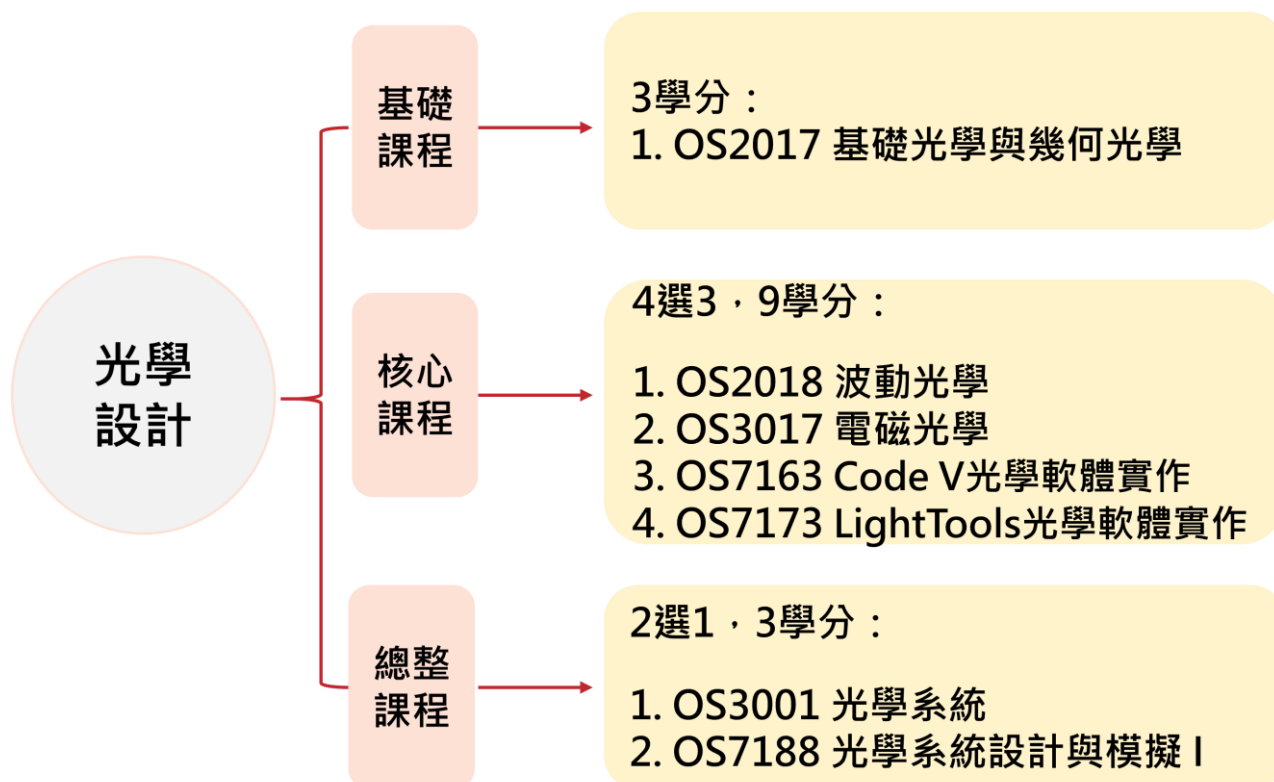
光學設計

基礎課程

3學分：
1. OS2017 基礎光學與幾何光學

核心課程

4選3，9學分：

1. OS2018 波動光學
2. OS3017 電磁光學
3. OS7163 Code V光學軟體實作
4. OS7173 LightTools光學軟體實作

總整課程

2選1，3學分：

1. OS3001 光學系統
2. OS7188 光學系統設計與模擬 I